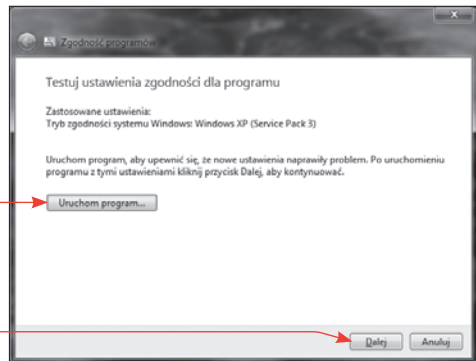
Zgodność programów

Testuj ustawienia zgodności dla programu

Zastosowane ustawienia:
Tryb zgodności systemu Windows: Windows XP (Service Pack 3)

Uruchom program, aby upewnić się, że nowe ustawienia naprawiły problem. Po uruchomieniu programu z tymi ustawieniami kliknij przycisk Dalej, aby kontynuować.

Uruchom program...

Dalej

Anuluj